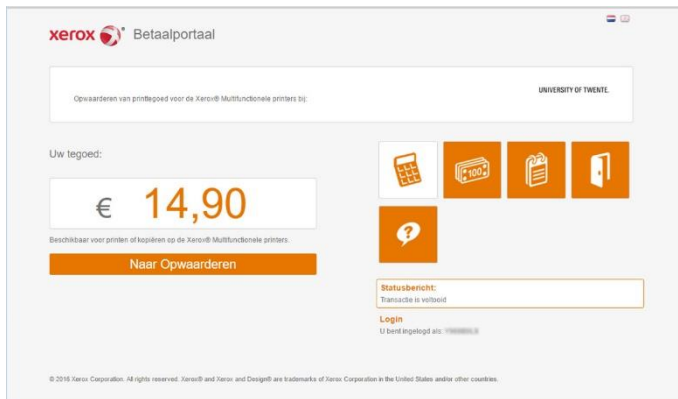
xerox Betaalportaal

Opwaarderen van printtegoed voor de Xerox® Multifunctionele printers bij:

UNIVERSITY OF TWENTE.

Uw tegoed:

€ 14,90

Beschikbaar voor printen of kopiëren op de Xerox® Multifunctionele printers.

Naar Opwaarderen

100

Statusbericht:
Transactie is voltooid

Login
U bent ingelogd als: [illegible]

© 2016 Xerox Corporation. All rights reserved. Xerox® and Xerox and Design® are trademarks of Xerox Corporation in the United States and/or other countries.